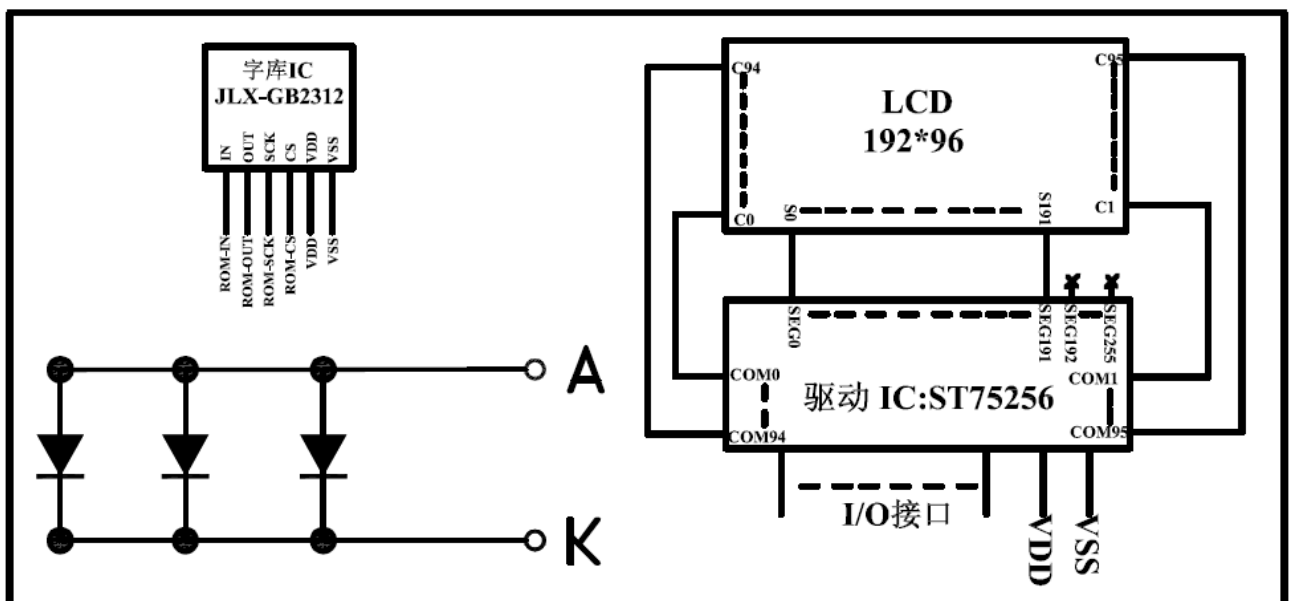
字库IC
JLX-GB2312

IN
OUT
SCK
CS
VDD
VSS

ROM-IN
ROM-OUT
ROM-SCK
ROM-CS
VDD
VSS

A

K

C94
C95
LCD
192*96
C0
S0
S191
C1

SEG0
SEG191
SEG192
SEG255
COM0
驱动 IC:ST75256
COM1
COM94
COM95

I/O接口
VDD
VSS